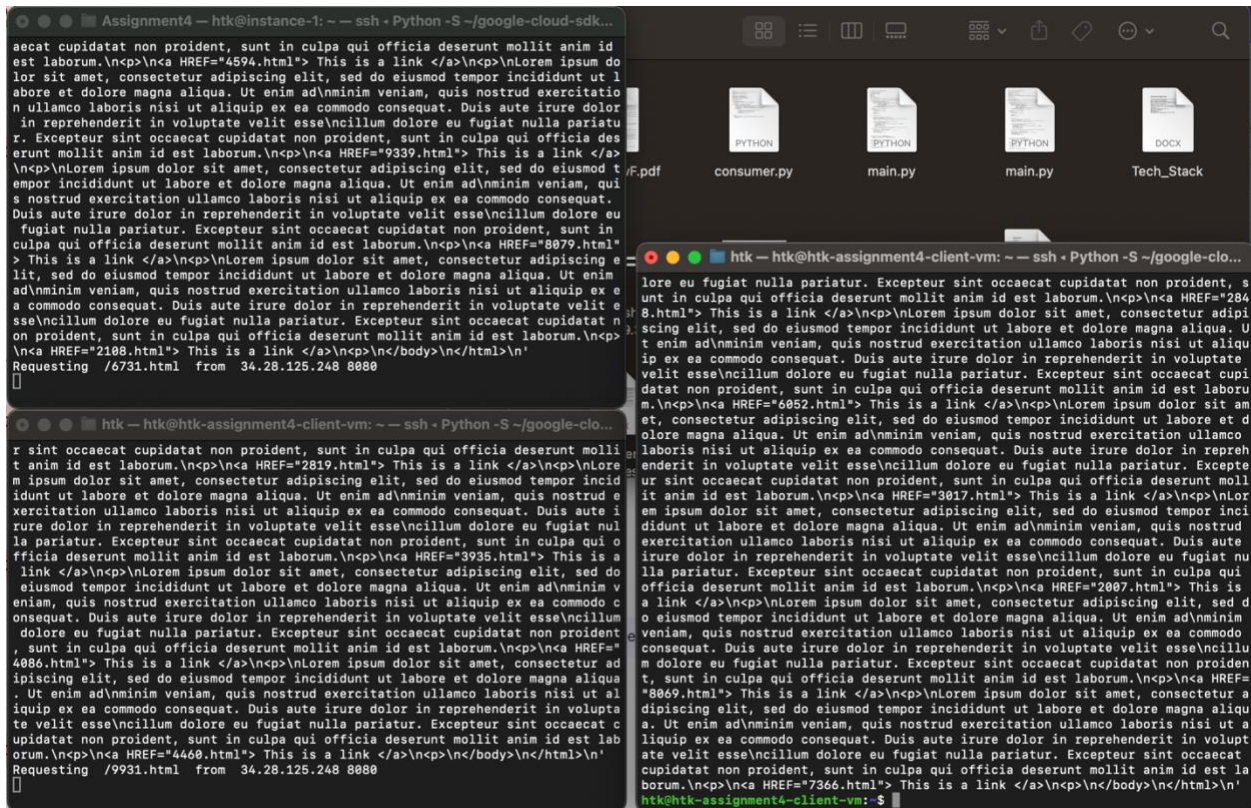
Assignment4 — htk@instance-1: ~ — ssh • Python -S ~/google-cloud-sdk...

aecat cupidatat non proident, sunt in culpa qui officia deserunt mollit anim id est laborum.\n<p>\n<a HREF="4594.html"> This is a link </a>\n<p>\nLorem ipsum dolor sit amet, consectetur adipiscing elit, sed do eiusmod tempor incididunt ut labore et dolore magna aliqua. Ut enim ad\nminim veniam, quis nostrud exercitation ullamco laboris nisi ut aliquip ex ea commodo consequat. Duis aute irure dolor in reprehenderit in voluptate velit esse\ncillum dolore eu fugiat nulla pariatur. Excepteur sint occaecat cupidatat non proident, sunt in culpa qui officia deserunt mollit anim id est laborum.\n<p>\n<a HREF="9339.html"> This is a link </a>\n<p>\nLorem ipsum dolor sit amet, consectetur adipiscing elit, sed do eiusmod tempor incididunt ut labore et dolore magna aliqua. Ut enim ad\nminim veniam, quis nostrud exercitation ullamco laboris nisi ut aliquip ex ea commodo consequat. Duis aute irure dolor in reprehenderit in voluptate velit esse\ncillum dolore eu fugiat nulla pariatur. Excepteur sint occaecat cupidatat non proident, sunt in culpa qui officia deserunt mollit anim id est laborum.\n<p>\n<a HREF="8079.html"> This is a link </a>\n<p>\nLorem ipsum dolor sit amet, consectetur adipiscing elit, sed do eiusmod tempor incididunt ut labore et dolore magna aliqua. Ut enim ad\nminim veniam, quis nostrud exercitation ullamco laboris nisi ut aliquip ex ea commodo consequat. Duis aute irure dolor in reprehenderit in voluptate velit esse\ncillum dolore eu fugiat nulla pariatur. Excepteur sint occaecat cupidatat non proident, sunt in culpa qui officia deserunt mollit anim id est laborum.\n<p>\n<a HREF="2108.html"> This is a link </a>\n<p>\n</body>\n</html>\n'
Requesting /6731.html from 34.28.125.248 8080

F.pdf
PYTHON
consumer.py
PYTHON
main.py
PYTHON
main.py
DOCX
Tech_Stack

htk — htk@htk-assignment4-client-vm: ~ — ssh • Python -S ~/google-clo...

r sint occaecat cupidatat non proident, sunt in culpa qui officia deserunt mollit anim id est laborum.\n<p>\n<a HREF="2819.html"> This is a link </a>\n<p>\nLorem ipsum dolor sit amet, consectetur adipiscing elit, sed do eiusmod tempor incididunt ut labore et dolore magna aliqua. Ut enim ad\nminim veniam, quis nostrud exercitation ullamco laboris nisi ut aliquip ex ea commodo consequat. Duis aute irure dolor in reprehenderit in voluptate velit esse\ncillum dolore eu fugiat nulla pariatur. Excepteur sint occaecat cupidatat non proident, sunt in culpa qui officia deserunt mollit anim id est laborum.\n<p>\n<a HREF="3935.html"> This is a link </a>\n<p>\nLorem ipsum dolor sit amet, consectetur adipiscing elit, sed do eiusmod tempor incididunt ut labore et dolore magna aliqua. Ut enim ad\nminim veniam, quis nostrud exercitation ullamco laboris nisi ut aliquip ex ea commodo consequat. Duis aute irure dolor in reprehenderit in voluptate velit esse\ncillum dolore eu fugiat nulla pariatur. Excepteur sint occaecat cupidatat non proident, sunt in culpa qui officia deserunt mollit anim id est laborum.\n<p>\n<a HREF="4086.html"> This is a link </a>\n<p>\nLorem ipsum dolor sit amet, consectetur adipiscing elit, sed do eiusmod tempor incididunt ut labore et dolore magna aliqua. Ut enim ad\nminim veniam, quis nostrud exercitation ullamco laboris nisi ut aliquip ex ea commodo consequat. Duis aute irure dolor in reprehenderit in voluptate velit esse\ncillum dolore eu fugiat nulla pariatur. Excepteur sint occaecat cupidatat non proident, sunt in culpa qui officia deserunt mollit anim id est laborum.\n<p>\n<a HREF="4460.html"> This is a link </a>\n<p>\n</body>\n</html>\n'
Requesting /9931.html from 34.28.125.248 8080

htk — htk@htk-assignment4-client-vm: ~ — ssh • Python -S ~/google-clo...

lore eu fugiat nulla pariatur. Excepteur sint occaecat cupidatat non proident, sunt in culpa qui officia deserunt mollit anim id est laborum.\n<p>\n<a HREF="2848.html"> This is a link </a>\n<p>\nLorem ipsum dolor sit amet, consectetur adipiscing elit, sed do eiusmod tempor incididunt ut labore et dolore magna aliqua. Ut enim ad\nminim veniam, quis nostrud exercitation ullamco laboris nisi ut aliquip ex ea commodo consequat. Duis aute irure dolor in reprehenderit in voluptate velit esse\ncillum dolore eu fugiat nulla pariatur. Excepteur sint occaecat cupidatat non proident, sunt in culpa qui officia deserunt mollit anim id est laborum.\n<p>\n<a HREF="6052.html"> This is a link </a>\n<p>\nLorem ipsum dolor sit amet, consectetur adipiscing elit, sed do eiusmod tempor incididunt ut labore et dolore magna aliqua. Ut enim ad\nminim veniam, quis nostrud exercitation ullamco laboris nisi ut aliquip ex ea commodo consequat. Duis aute irure dolor in reprehenderit in voluptate velit esse\ncillum dolore eu fugiat nulla pariatur. Excepteur sint occaecat cupidatat non proident, sunt in culpa qui officia deserunt mollit anim id est laborum.\n<p>\n<a HREF="3017.html"> This is a link </a>\n<p>\nLorem ipsum dolor sit amet, consectetur adipiscing elit, sed do eiusmod tempor incididunt ut labore et dolore magna aliqua. Ut enim ad\nminim veniam, quis nostrud exercitation ullamco laboris nisi ut aliquip ex ea commodo consequat. Duis aute irure dolor in reprehenderit in voluptate velit esse\ncillum dolore eu fugiat nulla pariatur. Excepteur sint occaecat cupidatat non proident, sunt in culpa qui officia deserunt mollit anim id est laborum.\n<p>\n<a HREF="2007.html"> This is a link </a>\n<p>\nLorem ipsum dolor sit amet, consectetur adipiscing elit, sed do eiusmod tempor incididunt ut labore et dolore magna aliqua. Ut enim ad\nminim veniam, quis nostrud exercitation ullamco laboris nisi ut aliquip ex ea commodo consequat. Duis aute irure dolor in reprehenderit in voluptate velit esse\ncillum dolore eu fugiat nulla pariatur. Excepteur sint occaecat cupidatat non proident, sunt in culpa qui officia deserunt mollit anim id est laborum.\n<p>\n<a HREF="8069.html"> This is a link </a>\n<p>\nLorem ipsum dolor sit amet, consectetur adipiscing elit, sed do eiusmod tempor incididunt ut labore et dolore magna aliqua. Ut enim ad\nminim veniam, quis nostrud exercitation ullamco laboris nisi ut aliquip ex ea commodo consequat. Duis aute irure dolor in reprehenderit in voluptate velit esse\ncillum dolore eu fugiat nulla pariatur. Excepteur sint occaecat cupidatat non proident, sunt in culpa qui officia deserunt mollit anim id est laborum.\n<p>\n<a HREF="7366.html"> This is a link </a>\n<p>\n</body>\n</html>\n'
htk@htk-assignment4-client-vm:~$